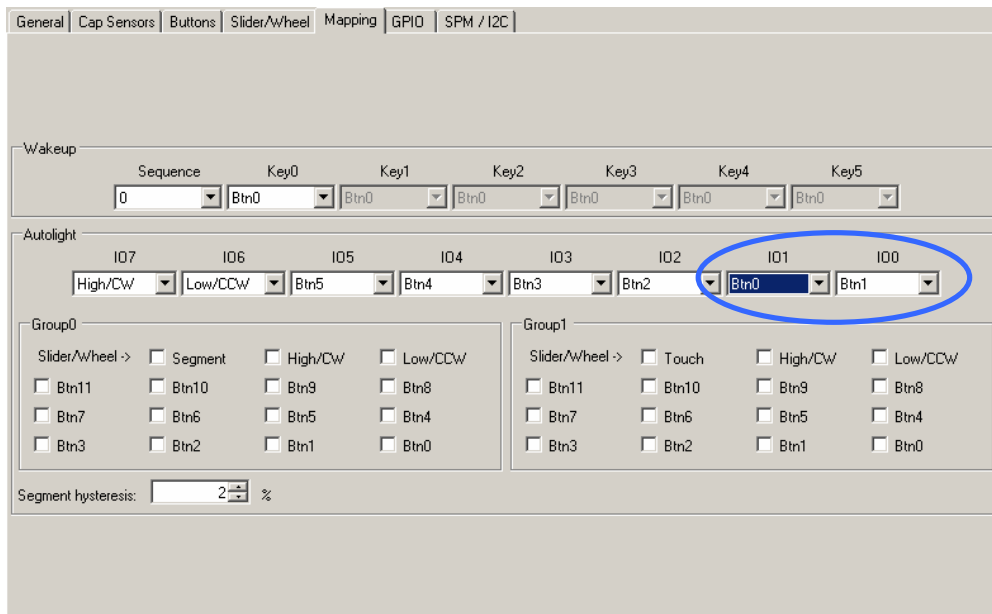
General | Cap Sensors | Buttons | Slider/Wheel | Mapping | GPIO | SPM / I2C

Wakeup

| Sequence | Key0 | Key1 | Key2 | Key3 | Key4 | Key5 |
|---|---|---|---|---|---|---|
| 0 | Btn0 | Btn0 | Btn0 | Btn0 | Btn0 | Btn0 |

Autolight

| IO7 | IO6 | IO5 | IO4 | IO3 | IO2 | IO1 | IO0 |
|---|---|---|---|---|---|---|---|
| High/CW | Low/CCW | Btn5 | Btn4 | Btn3 | Btn2 | Btn0 | Btn1 |

Group0

Slider/Wheel -> Segment High/CW Low/CCW
Btn11 Btn10 Btn9 Btn8
Btn7 Btn6 Btn5 Btn4
Btn3 Btn2 Btn1 Btn0

Group1

Slider/Wheel -> Touch High/CW Low/CCW
Btn11 Btn10 Btn9 Btn8
Btn7 Btn6 Btn5 Btn4
Btn3 Btn2 Btn1 Btn0

Segment hysteresis: 2 %